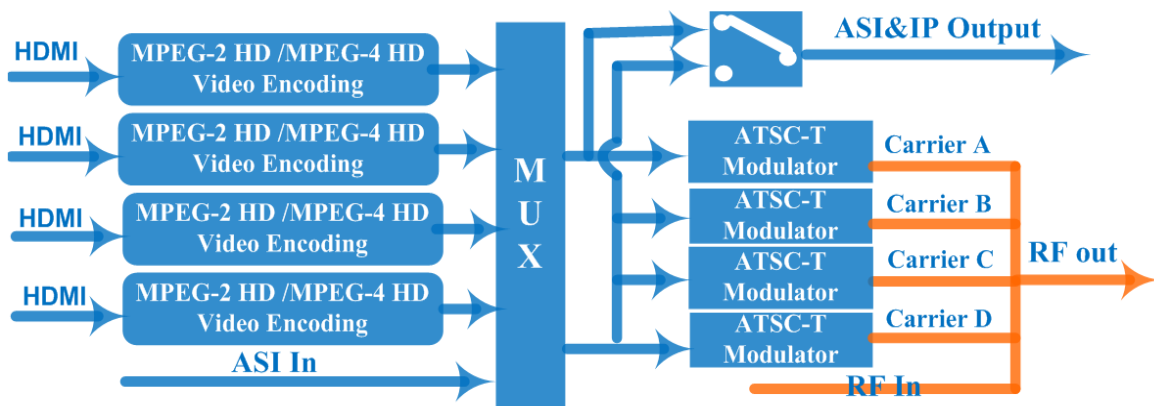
HDMI
MPEG-2 HD /MPEG-4 HD Video Encoding
HDMI
MPEG-2 HD /MPEG-4 HD Video Encoding
HDMI
MPEG-2 HD /MPEG-4 HD Video Encoding
HDMI
MPEG-2 HD /MPEG-4 HD Video Encoding
ASI In
M U X
ASI&IP Output
ATSC-T Modulator
Carrier A
ATSC-T Modulator
Carrier B
ATSC-T Modulator
Carrier C
ATSC-T Modulator
Carrier D
RF out
RF In